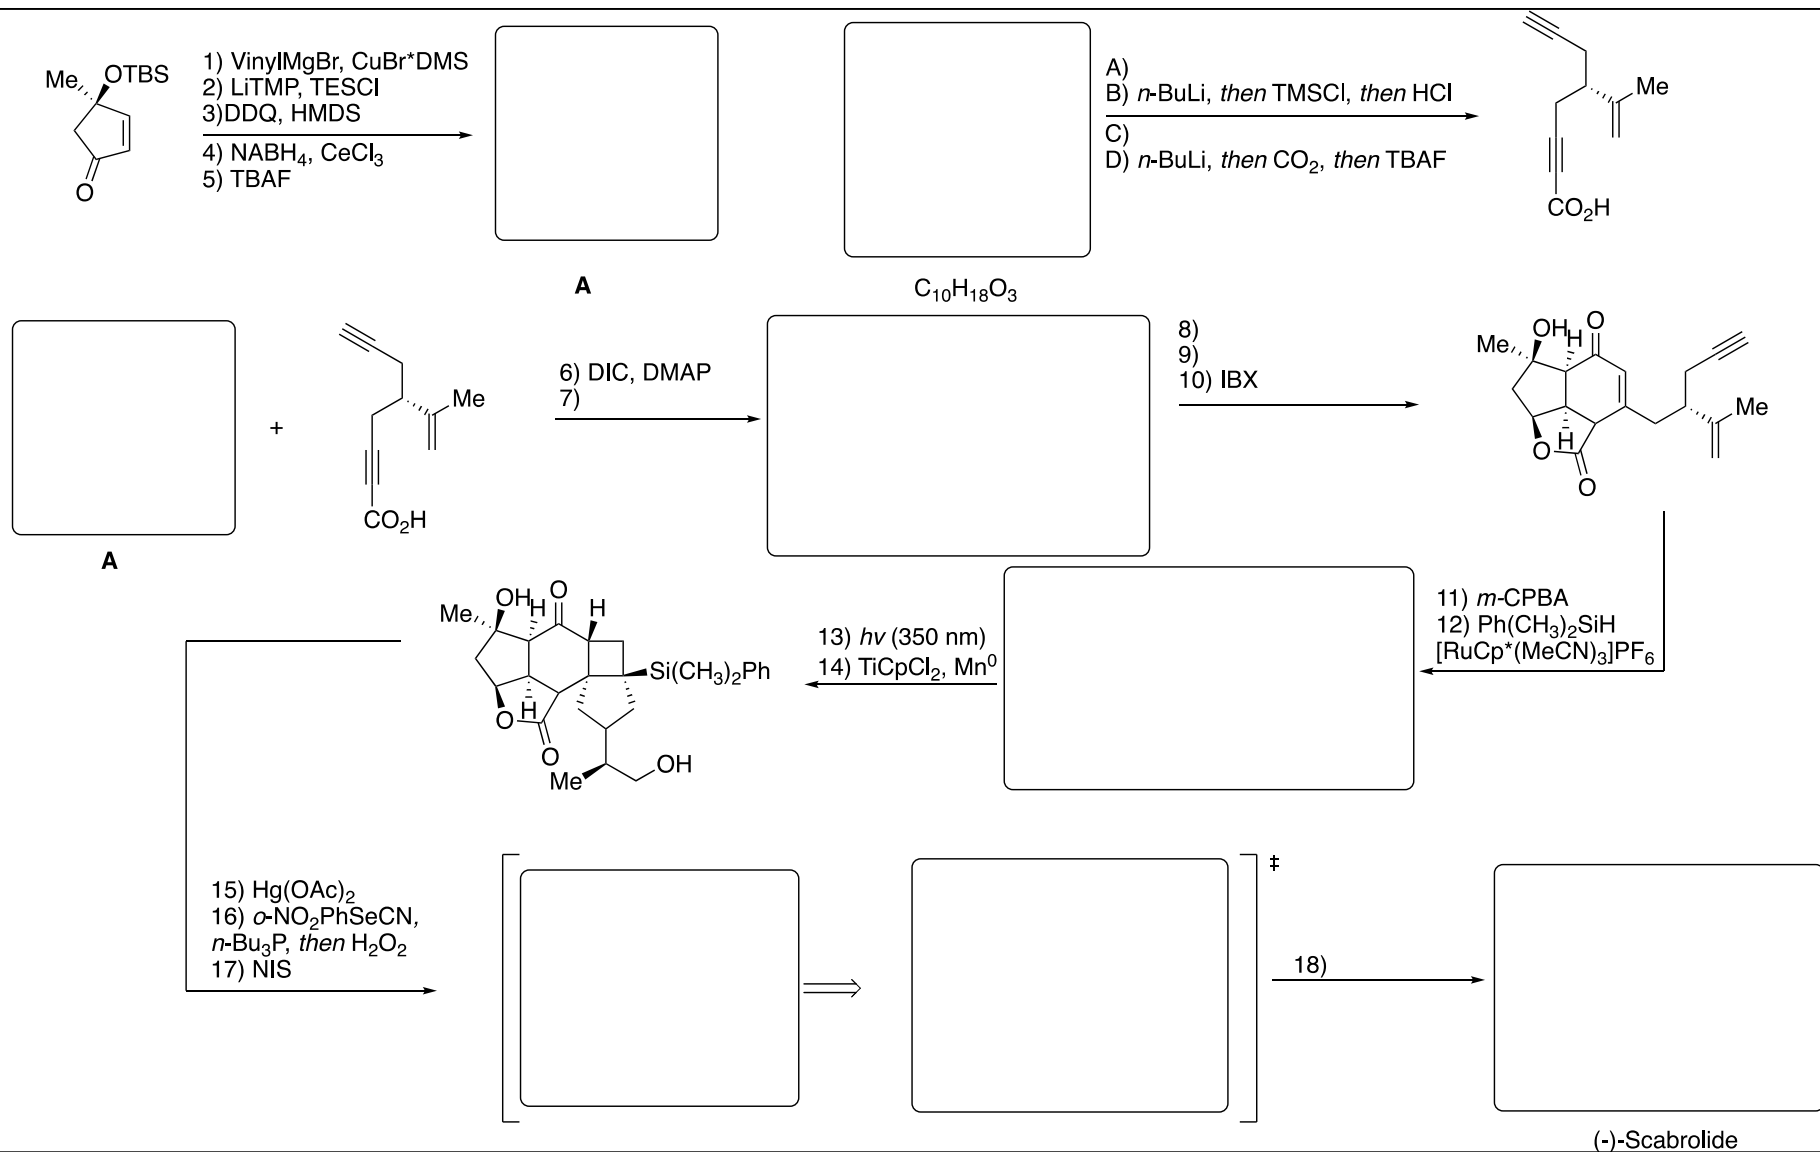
Me OTBS

O

1) VinylMgBr, CuBr*DMS
2) LiTMP, TESCl
3)DDQ, HMDS
4) NABH$_4$, CeCl$_3$
5) TBAF

A

$C_{10}H_{18}O_3$

A)
B) *n*-BuLi, *then* TMSCl, *then* HCl
C)
D) *n*-BuLi, *then* CO$_2$, *then* TBAF

Me

CO$_2$H

A

+

Me

CO$_2$H

6) DIC, DMAP
7)

8)
9)
10) IBX

Me OH H O

Me

O H

O

11) *m*-CPBA
12) Ph(CH$_3$)$_2$SiH [RuCp*(MeCN)$_3$]PF$_6$

13) *hv* (350 nm)
14) TiCpCl$_2$, Mn$^0$

Me OH H O H

Si(CH$_3$)$_2$Ph

O H

O

Me OH

15) Hg(OAc)$_2$
16) *o*-NO$_2$PhSeCN, *n*-Bu$_3$P, *then* H$_2$O$_2$
17) NIS

‡

18)

(-)-Scabrolide